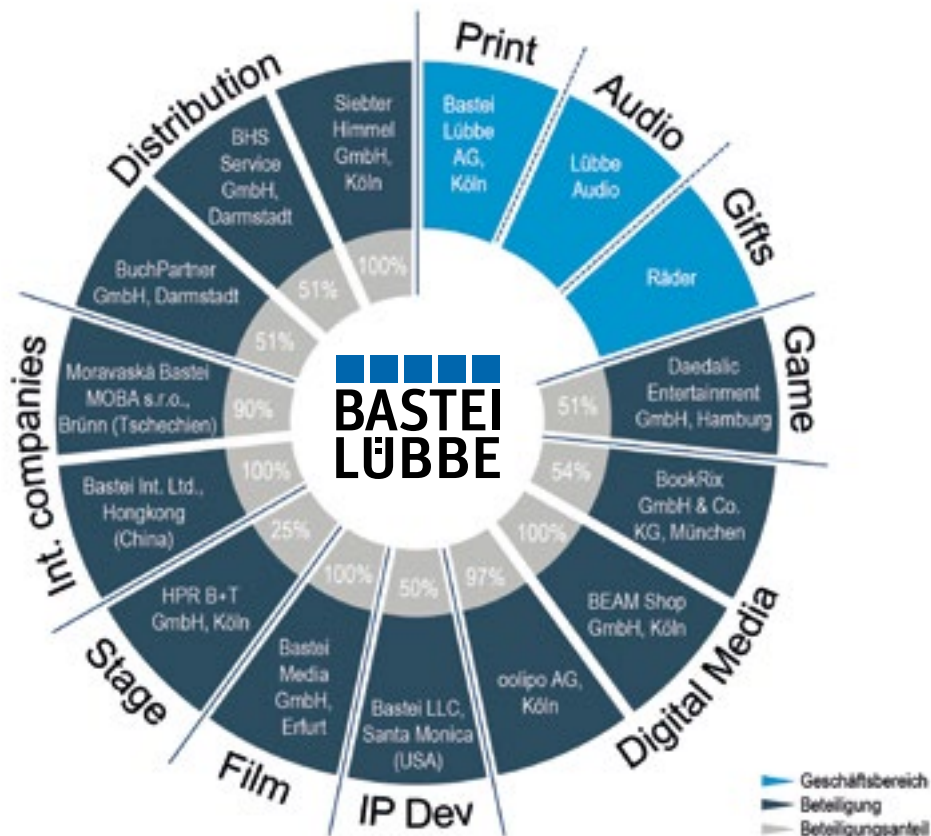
Print

Bastei Lübbe AG, Köln

Audio

Lübbe Audio

Gifts

Räder

Game

Daedalic Entertainment GmbH, Hamburg

51%

BookRix GmbH & Co. KG, München

54%

BEAM Shop GmbH, Köln

100%

Digital Media

oolipo AG, Köln

97%

IP Dev

Bastei LLC, Santa Monica (USA)

50%

Film

Bastei Media GmbH, Erfurt

100%

Stage

HPR B+T GmbH, Köln

25%

Int. companies

Bastei Int. Ltd., Hongkong (China)

100%

Moravaská Bastei MOBA s.r.o., Brünn (Tschechien)

90%

BuchPartner GmbH, Darmstadt

51%

Distribution

BHS Service GmbH, Darmstadt

51%

Siebter Himmel GmbH, Köln

100%

BASTEI LÜBBE

Geschäftsbereich
Beteiligung
Beteiligungsanteil